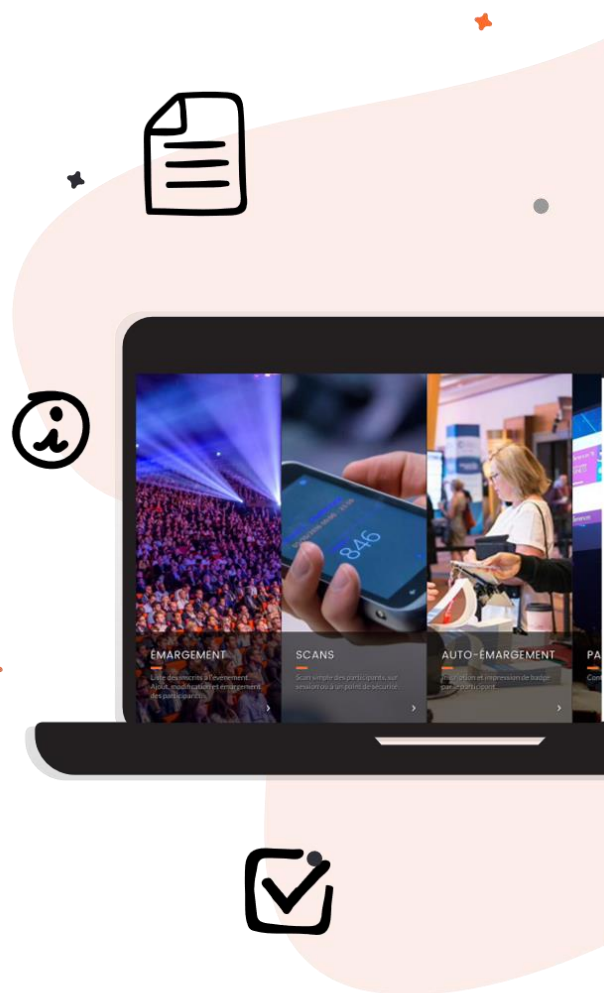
846

ÉMARGEMENT

Liste des inscrits à l'événement. Ajout, modification et émargement des participants.

SCANS

Scan simple des participants, sur sessions ou à un point de sécurité.

AUTO-ÉMARGEMENT

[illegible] et impression de badge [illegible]

PA

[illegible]